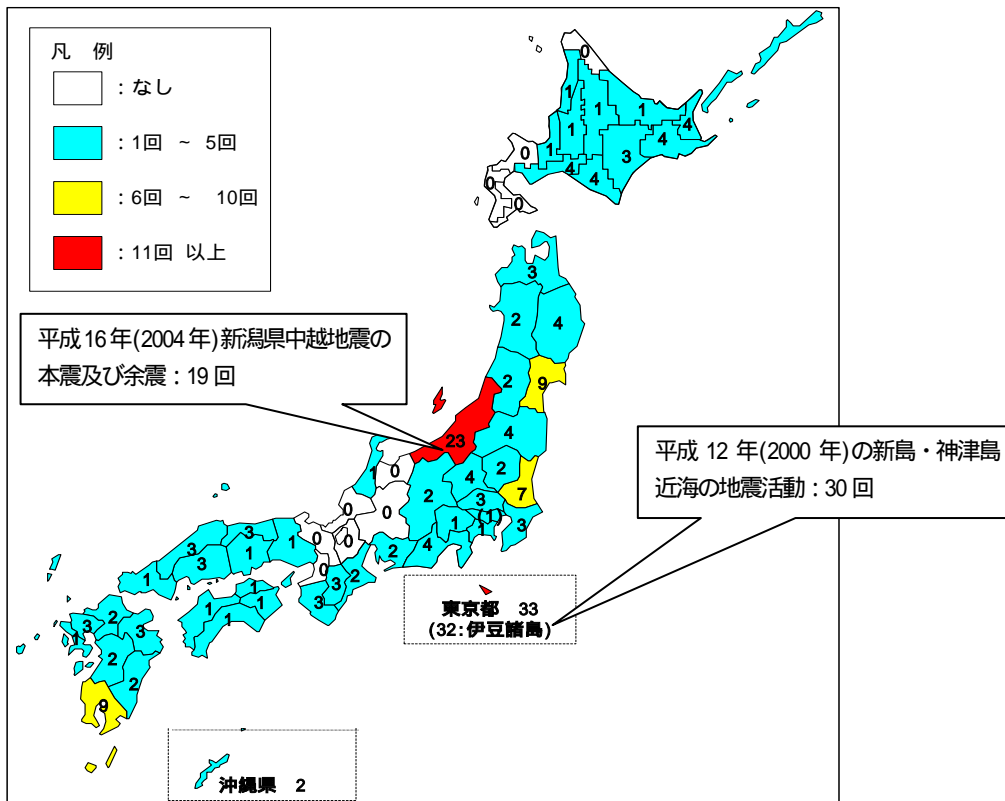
凡　例

：なし

：1回　～　5回

：6回　～　10回

：11回　以上

平成 16 年(2004 年)新潟県中越地震の本震及び余震：19 回

平成 12 年(2000 年)の新島・神津島近海の地震活動：30 回

0
1
1
1
1
4
1
1
4
0
4
3
0
0
4
3
2
4
2
9
23
4
1
0
4
2
7
2
0
0
4
3
0
(1)
1
2
1
3
1
3
3
1
1
0
2
0
1
3
2
3
1
1
1
1
1
2
3
3
2
1
2
9

東京都　33
(32：伊豆諸島)

沖縄県　2